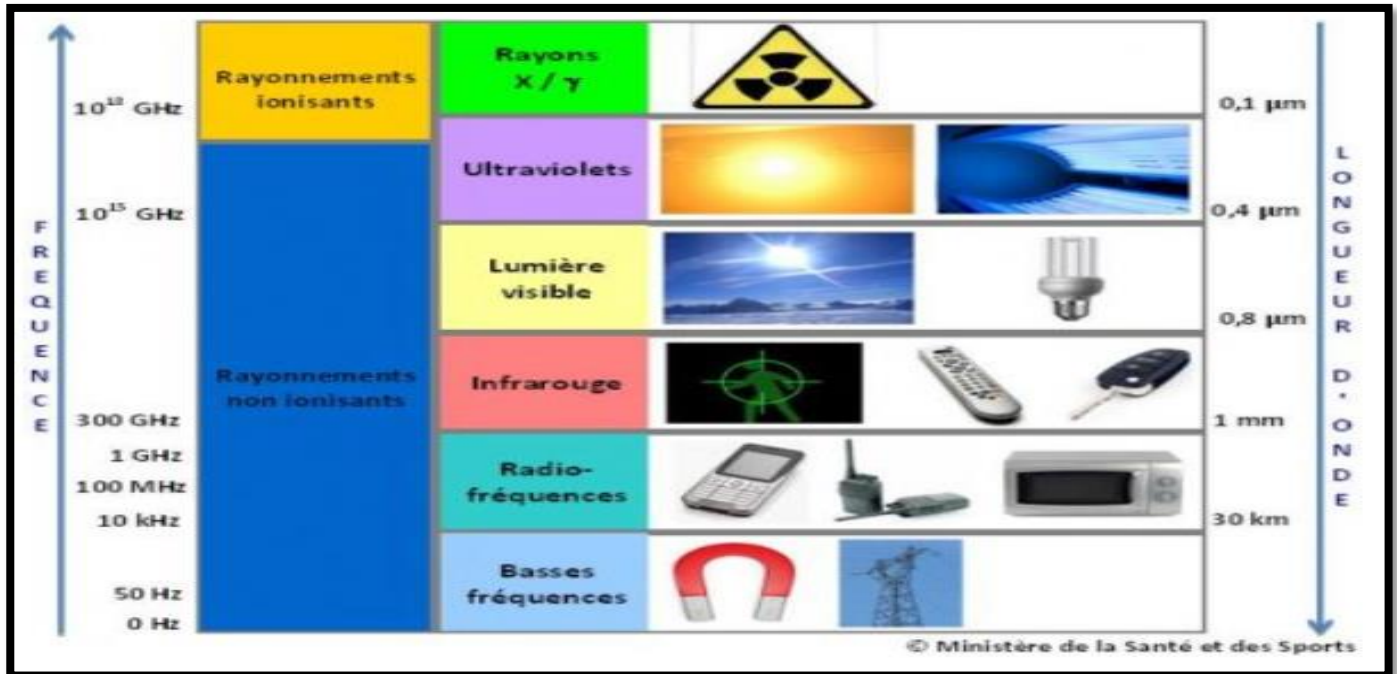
FREQUENCE

$10^{18}$ GHz
$10^{15}$ GHz
300 GHz
1 GHz
100 MHz
10 kHz
50 Hz
0 Hz

Rayonnements ionisants

Rayonnements non ionisants

Rayons X / γ

Ultraviolets

Lumière visible

Infrarouge

Radio-fréquences

Basses fréquences

0,1 µm
0,4 µm
0,8 µm
1 mm
30 km

LONGUEUR D'ONDE

© Ministère de la Santé et des Sports